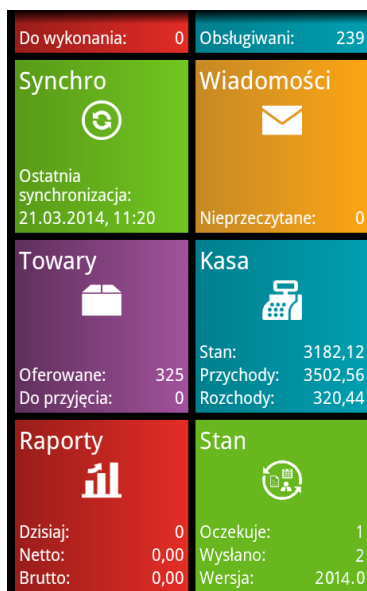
Do wykonania: 0

Obsługiwani: 239

Synchro

Ostatnia synchronizacja:
21.03.2014, 11:20

Wiadomości

Nieprzeczytane: 0

Towary

Oferowane: 325
Do przyjęcia: 0

Kasa

Stan: 3182,12
Przychody: 3502,56
Rozchody: 320,44

Raporty

Dzisiaj: 0
Netto: 0,00
Brutto: 0,00

Stan

Oczekuje: 1
Wysłano: 2
Wersja: 2014.0